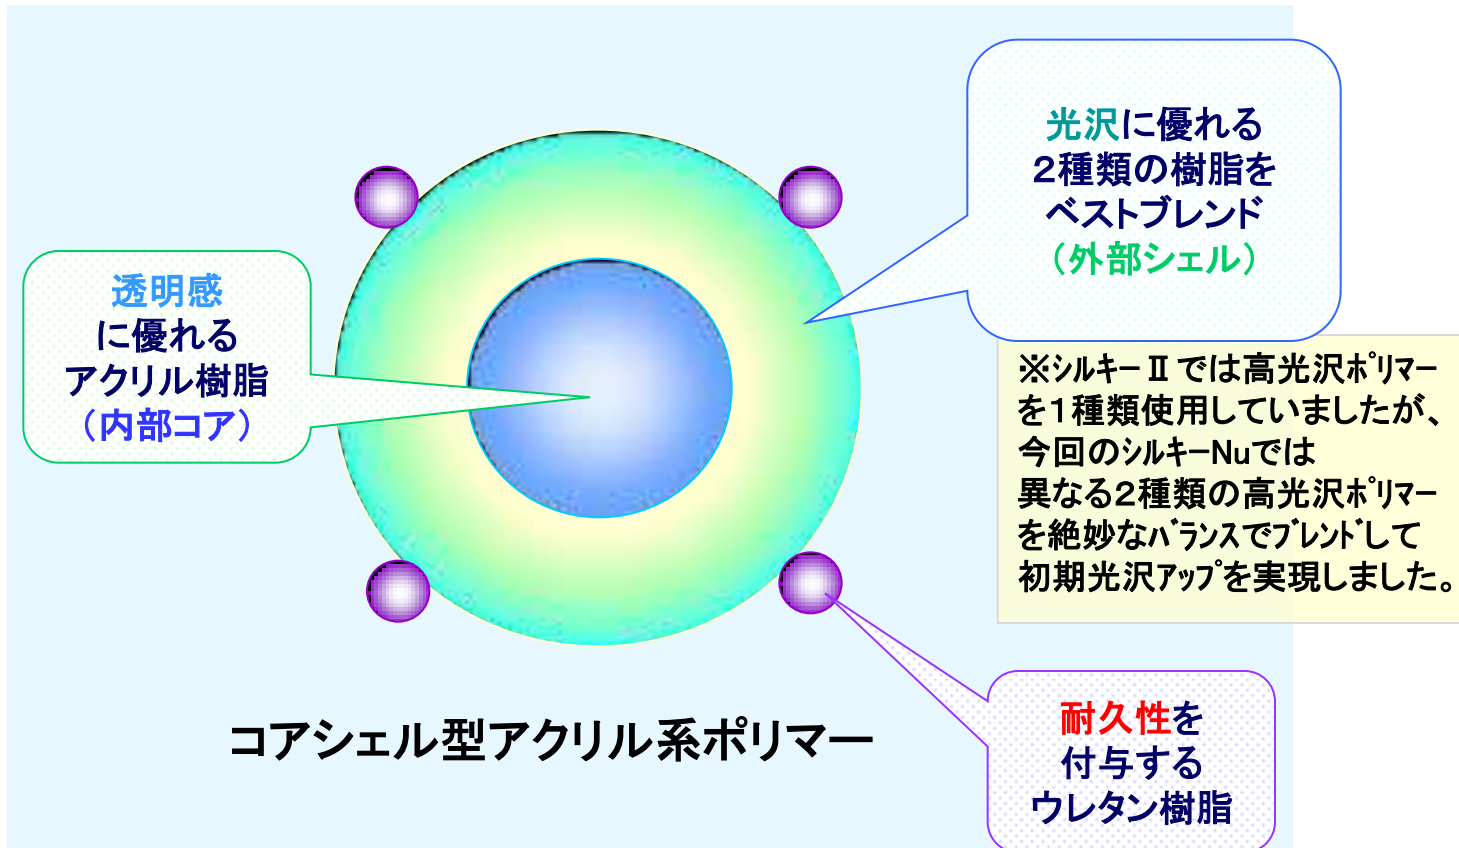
光沢に優れる
2種類の樹脂を
ベストブレンド
（外部シェル）

透明感
に優れる
アクリル樹脂
（内部コア）

※シルキーⅡでは高光沢ポリマーを1種類使用していましたが、今回のシルキーNuでは異なる2種類の高光沢ポリマーを絶妙なバランスでブレンドして初期光沢アップを実現しました。

コアシェル型アクリル系ポリマー

耐久性を
付与する
ウレタン樹脂